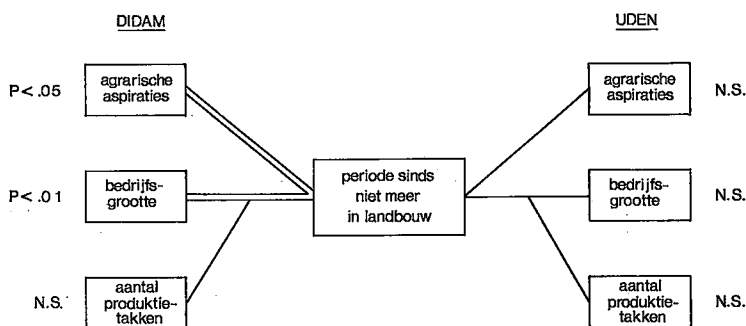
DIDAM

UDEN

P< .05

agrarische aspiraties

agrarische aspiraties

N.S.

P< .01

bedrijfsgrootte

periode sinds niet meer in landbouw

bedrijfsgrootte

N.S.

N.S.

aantal produktietakken

aantal produktietakken

N.S.